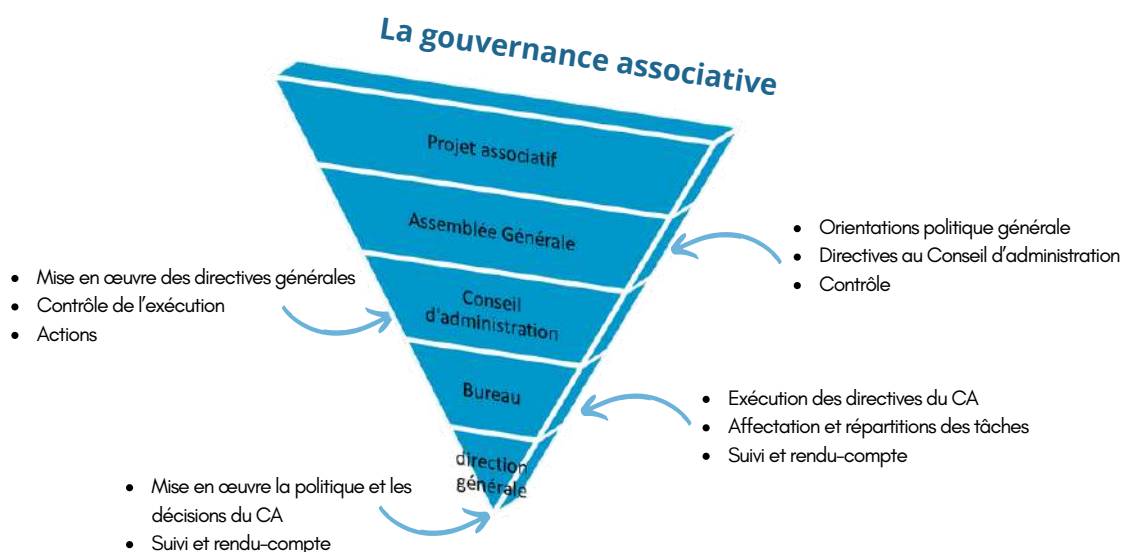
La gouvernance associative

Projet associatif

Assemblée Générale

Conseil d'administration

Bureau

direction générale

- Orientations politique générale
- Directives au Conseil d'administration
- Contrôle

- Mise en œuvre des directives générales
- Contrôle de l'exécution
- Actions

- Exécution des directives du CA
- Affectation et répartitions des tâches
- Suivi et rendu-compte

- Mise en œuvre la politique et les décisions du CA
- Suivi et rendu-compte